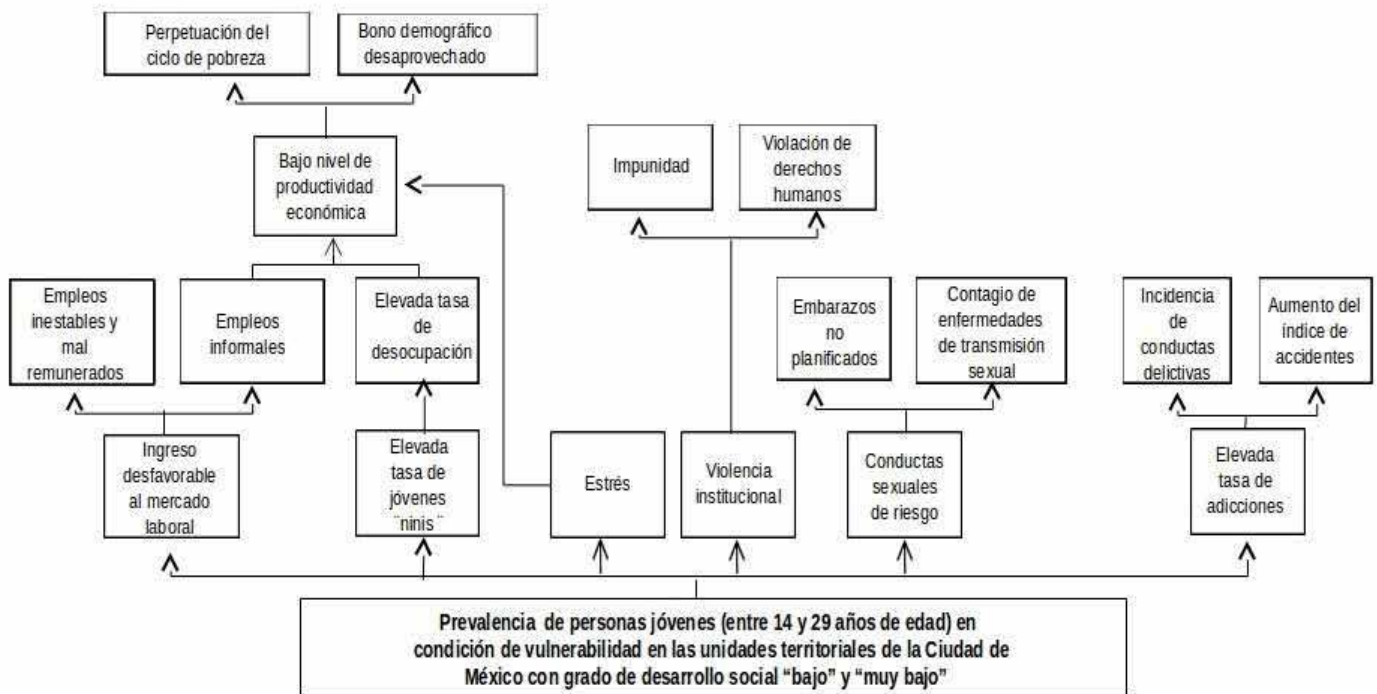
Perpetuación del ciclo de pobreza

Bono demográfico desaprovechado

Bajo nivel de productividad económica

Impunidad

Violación de derechos humanos

Empleos inestables y mal remunerados

Empleos informales

Elevada tasa de desocupación

Embarazos no planificados

Contagio de enfermedades de transmisión sexual

Incidencia de conductas delictivas

Aumento del índice de accidentes

Ingreso desfavorable al mercado laboral

Elevada tasa de jóvenes ¨ninis¨

Estrés

Violencia institucional

Conductas sexuales de riesgo

Elevada tasa de adicciones

Prevalencia de personas jóvenes (entre 14 y 29 años de edad) en condición de vulnerabilidad en las unidades territoriales de la Ciudad de México con grado de desarrollo social “bajo” y “muy bajo”